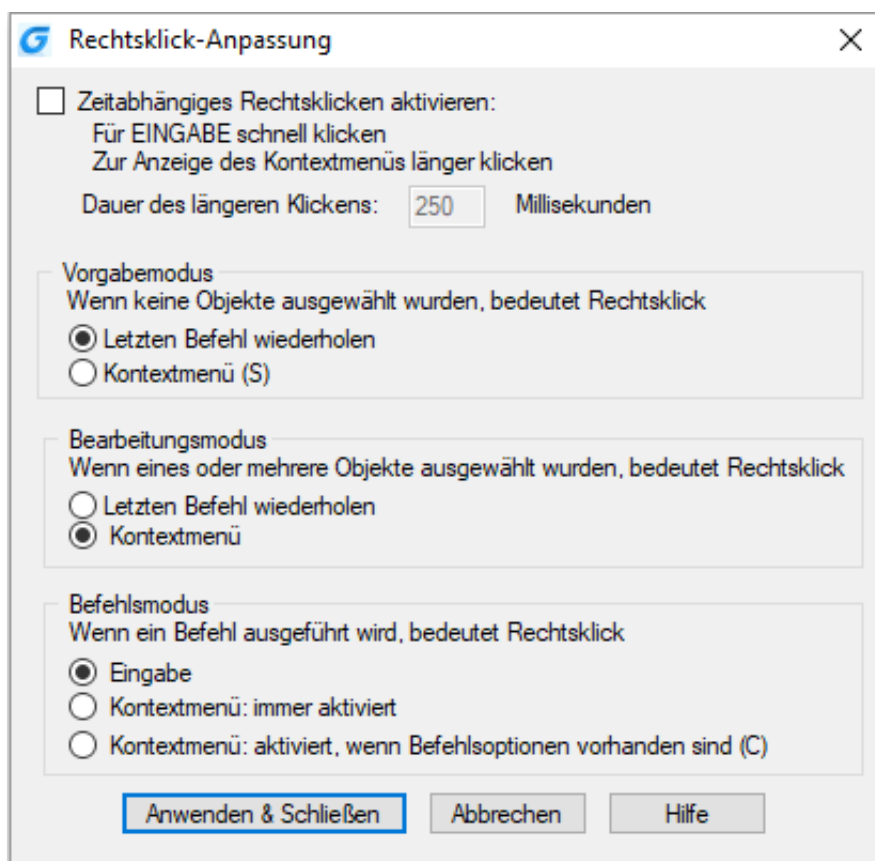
Rechtsklick-Anpassung

Zeitabhängiges Rechtsklicken aktivieren:
Für EINGABE schnell klicken
Zur Anzeige des Kontextmenüs länger klicken

Dauer des längeren Klickens: 250 Millisekunden

Vorgabemodus
Wenn keine Objekte ausgewählt wurden, bedeutet Rechtsklick
Letzten Befehl wiederholen
Kontextmenü (S)

Bearbeitungsmodus
Wenn eines oder mehrere Objekte ausgewählt wurden, bedeutet Rechtsklick
Letzten Befehl wiederholen
Kontextmenü

Befehlsmodus
Wenn ein Befehl ausgeführt wird, bedeutet Rechtsklick
Eingabe
Kontextmenü: immer aktiviert
Kontextmenü: aktiviert, wenn Befehlsoptionen vorhanden sind (C)

Anwenden & Schließen
Abbrechen
Hilfe